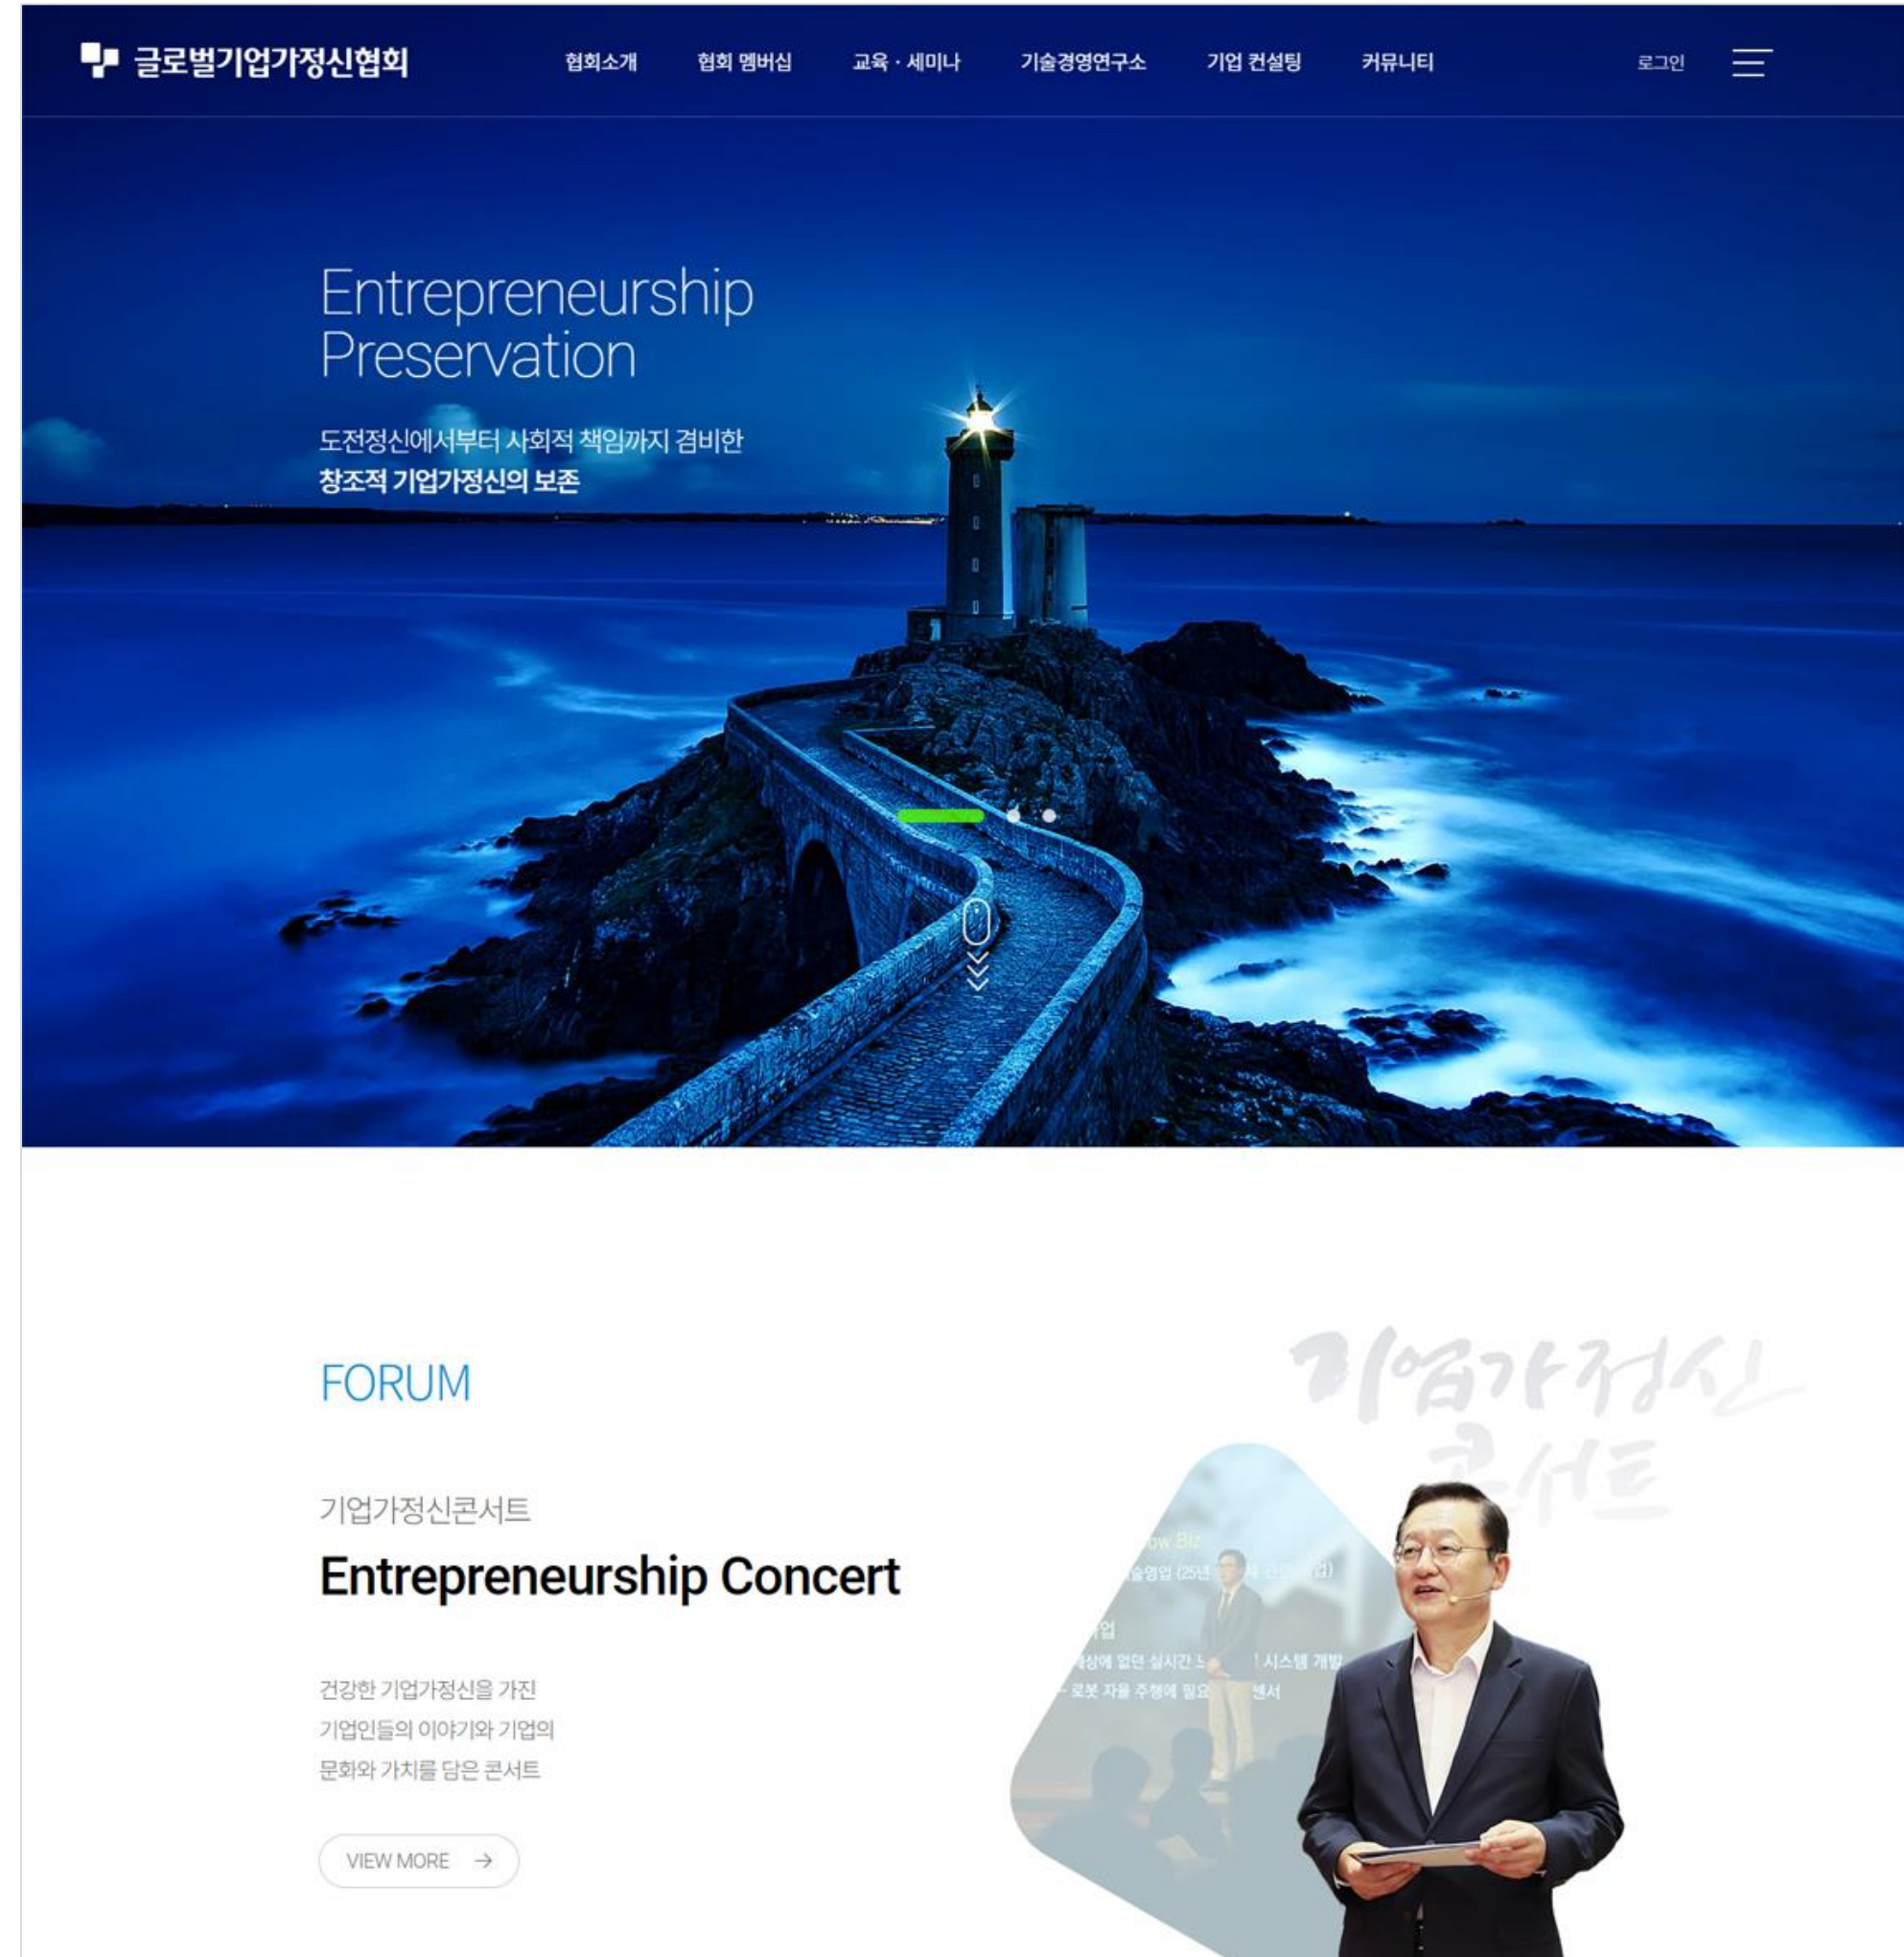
글로벌기업가정신협회

협회소개 협회 멤버십 교육 · 세미나 기술경영연구소 기업 컨설팅 커뮤니티

로그인

Entrepreneurship Preservation

도전정신에서부터 사회적 책임까지 겸비한
창조적 기업가정신의 보존

FORUM

기업가정신콘서트

Entrepreneurship Concert

건강한 기업가정신을 가진
기업인들의 이야기와 기업의
문화와 가치를 담은 콘서트

VIEW MORE

기업가정신
콘서트